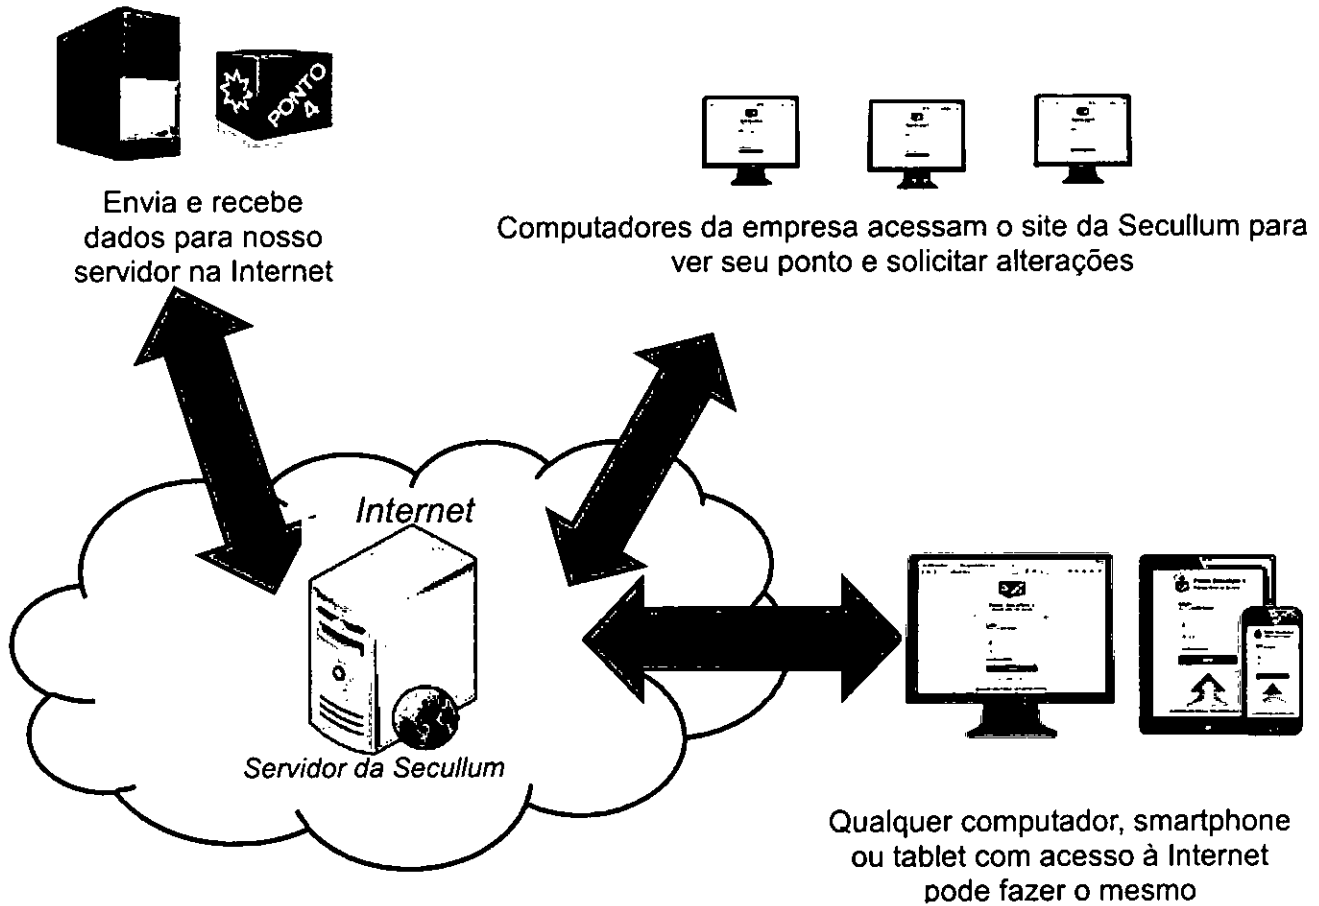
PONTO 4

Envia e recebe dados para nosso servidor na Internet

Computadores da empresa acessam o site da Secullum para ver seu ponto e solicitar alterações

Internet

Servidor da Secullum

Qualquer computador, smartphone ou tablet com acesso à Internet pode fazer o mesmo